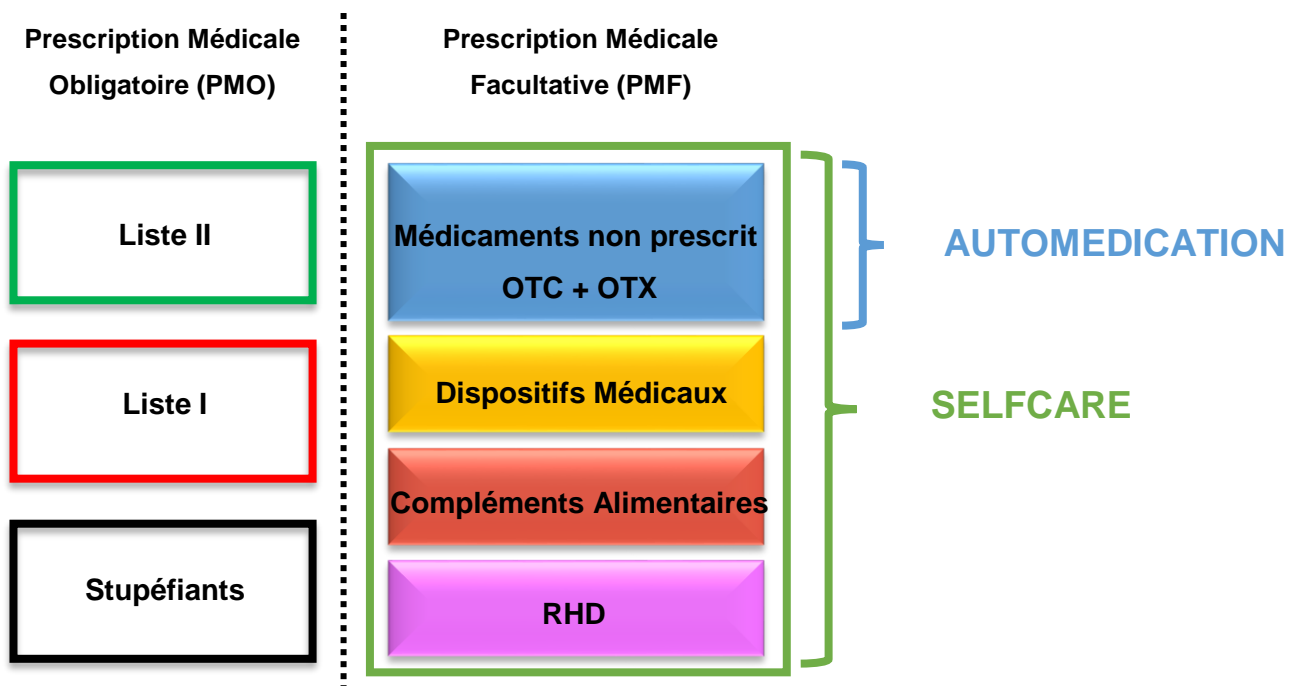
Prescription Médicale Obligatoire (PMO)

Liste II

Liste I

Stupéfiants

Prescription Médicale Facultative (PMF)

Médicaments non prescrit OTC + OTX

Dispositifs Médicaux

Compléments Alimentaires

RHD

AUTOMEDICATION

SELFCARE